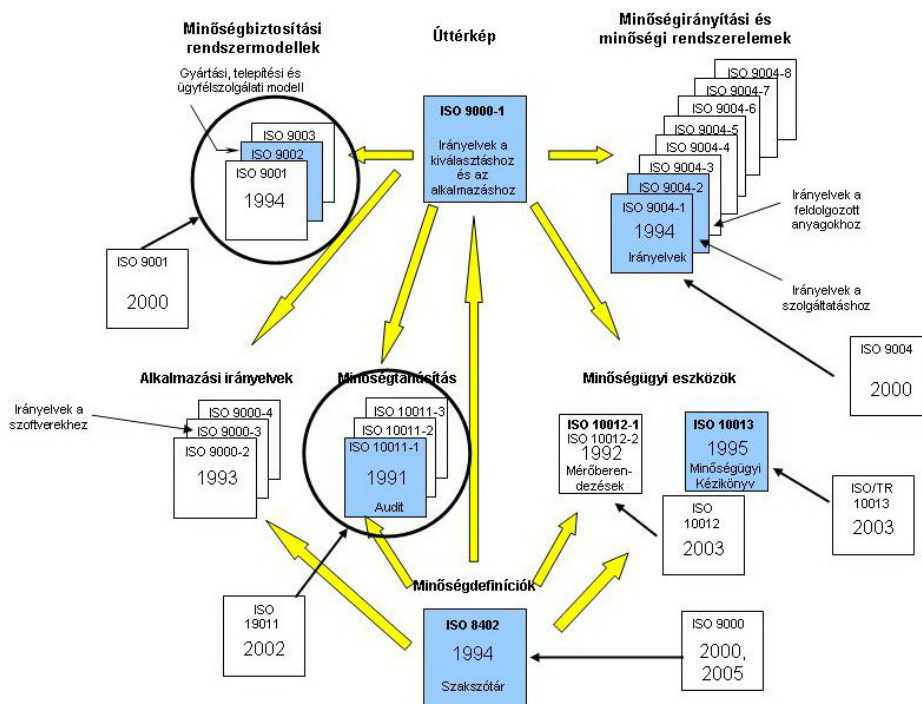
Minőségbiztosítási rendszermodellek

Úttérkép

Minőségirányítási és minőségi rendszerelemek

Gyártási, telepítési és ügyfélszolgálati modell

ISO 9003
ISO 9002
ISO 9001
1994

ISO 9000-1
Irányelvek a kiválasztáshoz és az alkalmazáshoz

ISO 9004-8
ISO 9004-7
ISO 9004-6
ISO 9004-5
ISO 9004-4
ISO 9004-3
ISO 9004-2
ISO 9004-1
1994
Irányelvek

Irányelvek a feldolgozott anyagokhoz

Irányelvek a szolgáltatáshoz

ISO 9001
2000

ISO 9004
2000

Alkalmazási irányelvek

Minőségtanúsítás

Minőségügyi eszközök

Irányelvek a szoftverekhez

ISO 9000-4
ISO 9000-3
ISO 9000-2
1993

ISO 10011-3
ISO 10011-2
ISO 10011-1
1991
Audit

ISO 10012-1
ISO 10012-2
1992
Mérőberendezések

ISO 10013
1995
Minőségügyi Kézikönyv

ISO 10012
2003

ISO/TR 10013
2003

Minőségdefiníciók

ISO 19011
2002

ISO 8402
1994
Szakszótár

ISO 9000
2000, 2005